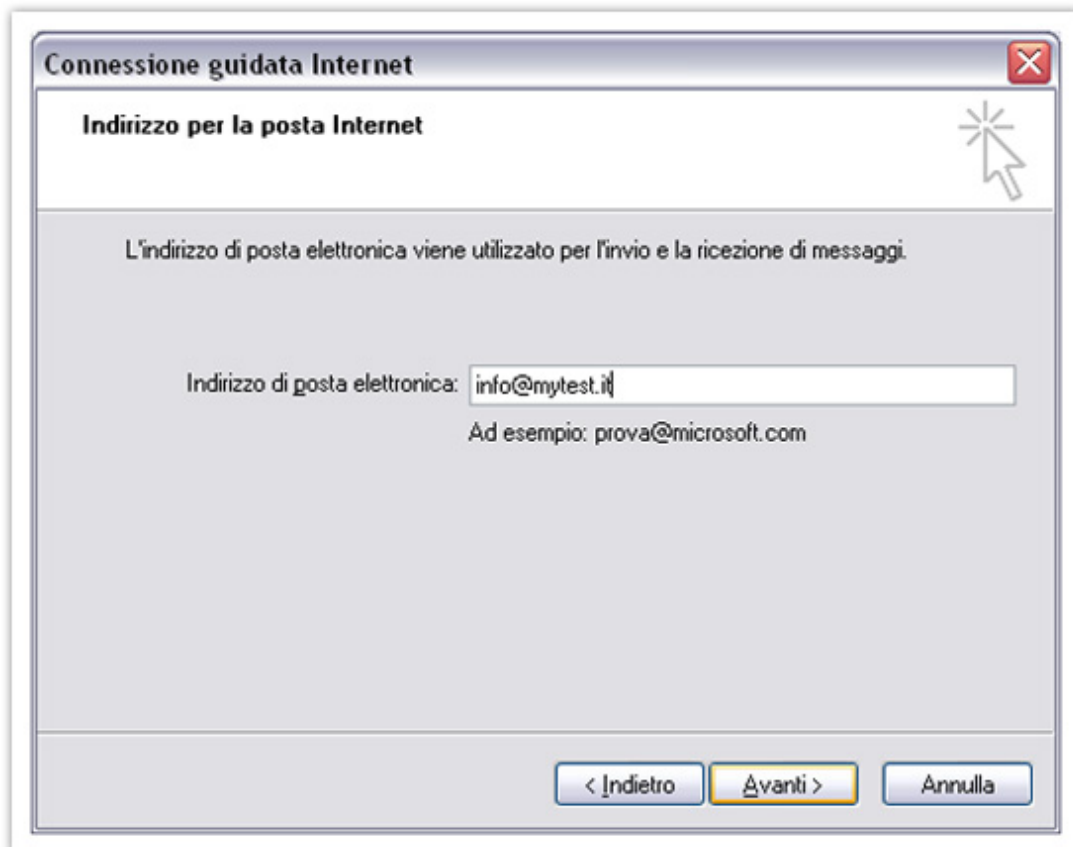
Connessione guidata Internet

Indirizzo per la posta Internet

L'indirizzo di posta elettronica viene utilizzato per l'invio e la ricezione di messaggi.

Indirizzo di posta elettronica: info@mytest.it

Ad esempio: prova@microsoft.com

< Indietro | Avanti > | Annulla